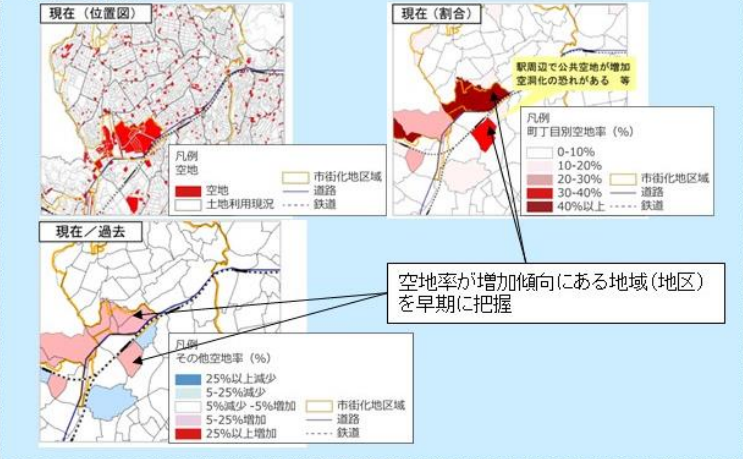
現在（位置図）

凡例
空地
空地
土地利用現況
市街化地区域
道路
鉄道

現在（割合）

駅周辺で公共空地が増加
空洞化の恐れがある 等

凡例
町丁目別空地率（%）
0-10%
10-20%
20-30%
30-40%
40%以上
市街化地区域
道路
鉄道

現在／過去

凡例
その他空地率（%）
25%以上減少
5-25%減少
5%減少 -5%増加
5-25%増加
25%以上増加
市街化地区域
道路
鉄道

空地率が増加傾向にある地域（地区）を早期に把握